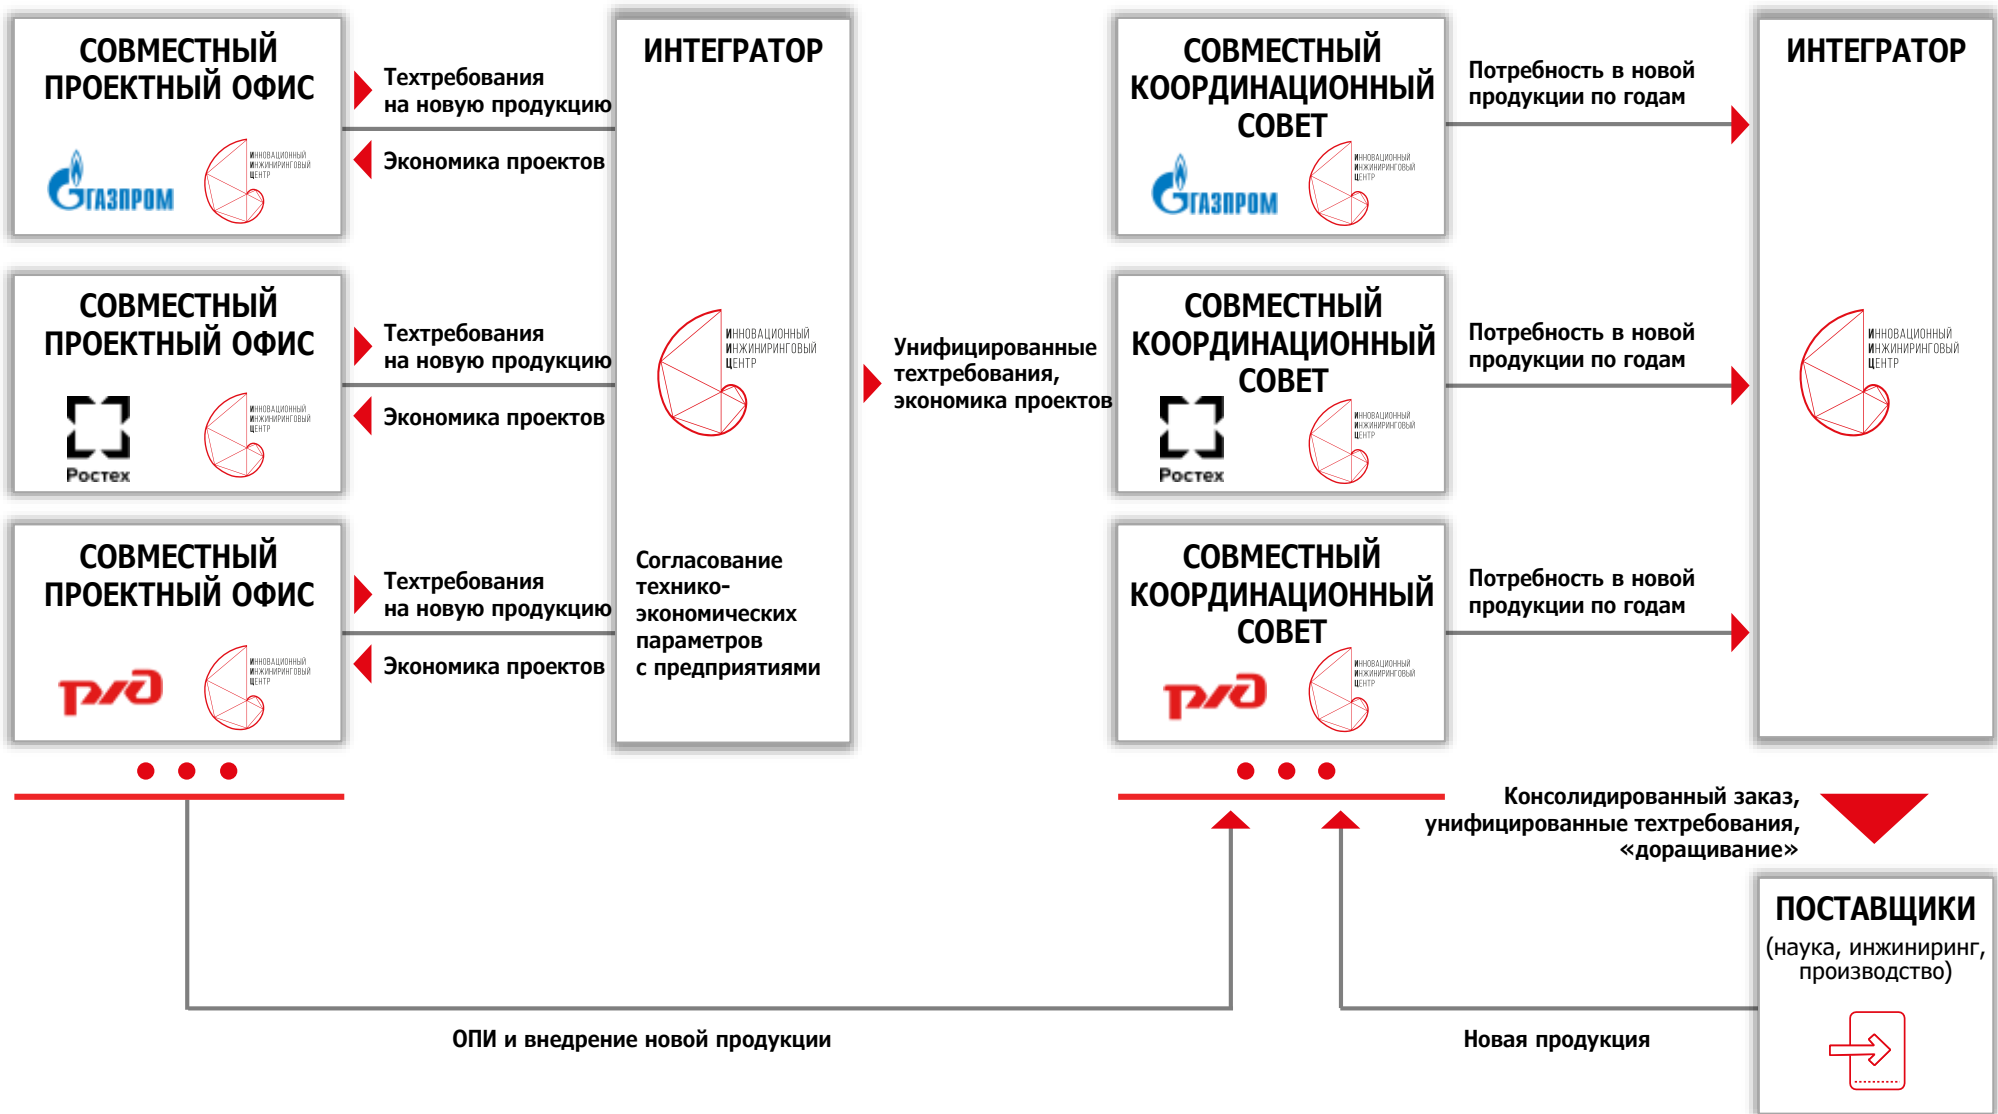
СОВМЕСТНЫЙ ПРОЕКТНЫЙ ОФИС

ГАЗПРОМ

ИННОВАЦИОННЫЙ ИНЖИНИРИНГОВЫЙ ЦЕНТР

Техтребования на новую продукцию

Экономика проектов

СОВМЕСТНЫЙ ПРОЕКТНЫЙ ОФИС

Ростех

ИННОВАЦИОННЫЙ ИНЖИНИРИНГОВЫЙ ЦЕНТР

Техтребования на новую продукцию

Экономика проектов

СОВМЕСТНЫЙ ПРОЕКТНЫЙ ОФИС

РЖД

ИННОВАЦИОННЫЙ ИНЖИНИРИНГОВЫЙ ЦЕНТР

Техтребования на новую продукцию

Экономика проектов

ИНТЕГРАТОР

ИННОВАЦИОННЫЙ ИНЖИНИРИНГОВЫЙ ЦЕНТР

Согласование технико-экономических параметров с предприятиями

Унифицированные техтребования, экономика проектов

СОВМЕСТНЫЙ КООРДИНАЦИОННЫЙ СОВЕТ

ГАЗПРОМ

ИННОВАЦИОННЫЙ ИНЖИНИРИНГОВЫЙ ЦЕНТР

Потребность в новой продукции по годам

СОВМЕСТНЫЙ КООРДИНАЦИОННЫЙ СОВЕТ

Ростех

ИННОВАЦИОННЫЙ ИНЖИНИРИНГОВЫЙ ЦЕНТР

Потребность в новой продукции по годам

СОВМЕСТНЫЙ КООРДИНАЦИОННЫЙ СОВЕТ

РЖД

ИННОВАЦИОННЫЙ ИНЖИНИРИНГОВЫЙ ЦЕНТР

Потребность в новой продукции по годам

ИНТЕГРАТОР

ИННОВАЦИОННЫЙ ИНЖИНИРИНГОВЫЙ ЦЕНТР

Консолидированный заказ, унифицированные техтребования, «доращивание»

ПОСТАВЩИКИ
(наука, инжиниринг, производство)

ОПИ и внедрение новой продукции

Новая продукция